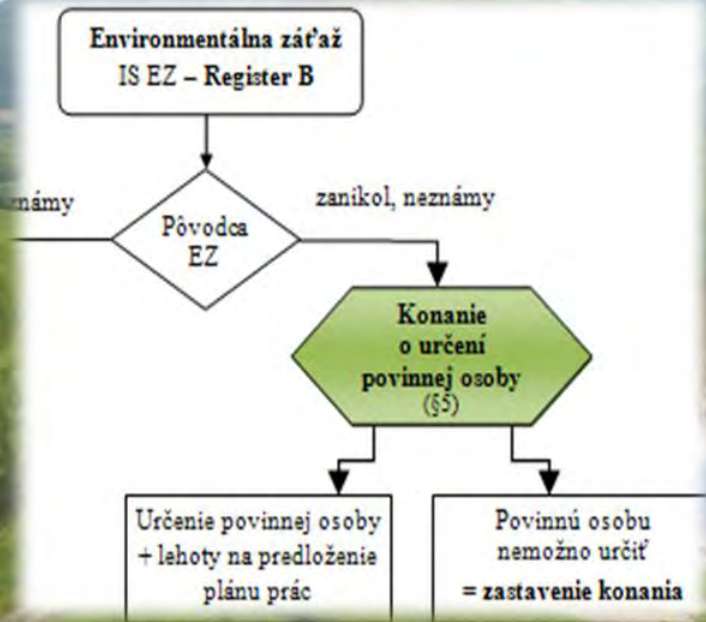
Environmentálna záťaž
IS EZ – Register B

námy

zanikol, neznámy

Pôvodca
EZ

Konanie
o určení
povinnej osoby
(§5)

Určenie povinnej osoby
+ lehoty na predloženie
plánu prác

Povinnú osobu
nemožno určiť
= zastavenie konania